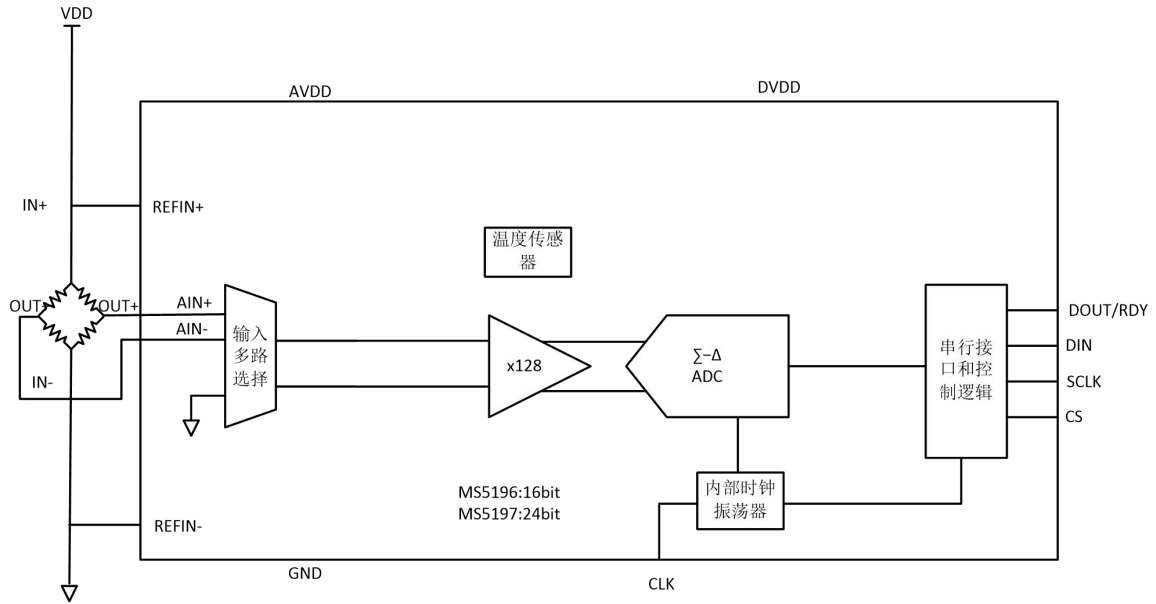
VDD

AVDD

DVDD

IN+

REFIN+

温度传感器

OUT-

OUT+

AIN+

AIN-

输入多路选择

x128

$\Sigma$-$\Delta$ ADC

串行接口和控制逻辑

DOUT/RDY

DIN

SCLK

CS

IN-

内部时钟振荡器

MS5196:16bit
MS5197:24bit

REFIN-

GND

CLK